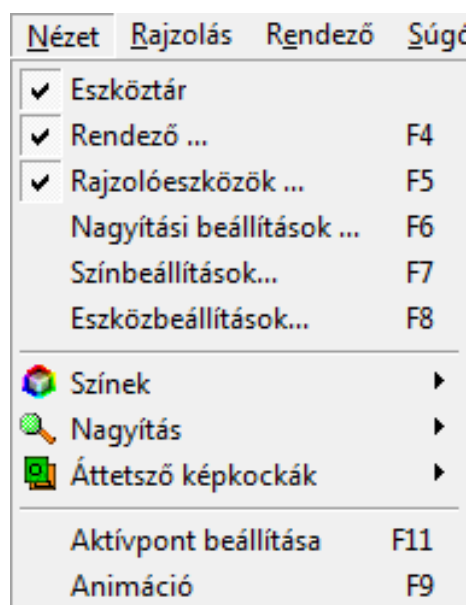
Nézet Rajzolás Rendező Súg

Eszköztár
Rendező ... F4
Rajzolóeszközök ... F5
Nagyítási beállítások ... F6
Színbeállítások... F7
Eszközbeállítások... F8

Színek
Nagyítás
Áttetsző képkockák

Aktívpont beállítása F11
Animáció F9